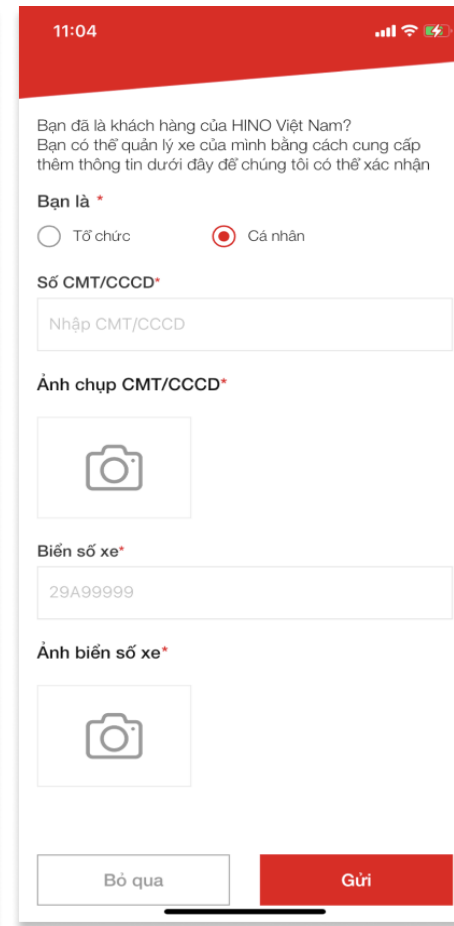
11:04

Bạn đã là khách hàng của HINO Việt Nam?
Bạn có thể quản lý xe của mình bằng cách cung cấp thêm thông tin dưới đây để chúng tôi có thể xác nhận

Bạn là *

Tổ chức

Cá nhân

Số CMT/CCCD*

Nhập CMT/CCCD

Ảnh chụp CMT/CCCD*

Biển số xe*

29A99999

Ảnh biển số xe*

Bỏ qua

Gửi